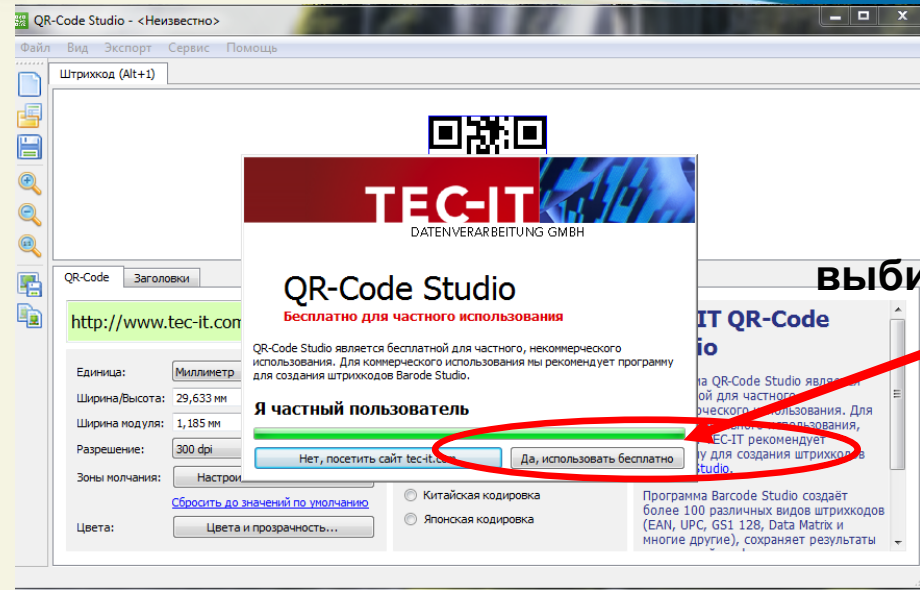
QR-Code Studio - <Неизвестно>

Файл Вид Экспорт Сервис Помощь

Штрихкод (Alt+1)

QR-Code Заголовки

http://www.tec-it.com

Единица: Миллиметр

Ширина/Высота: 29,633 мм

Ширина модуля: 1,185 мм

Разрешение: 300 dpi

Зоны молчания: Настро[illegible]

Сбросить до значений по умолчанию

Цвета: Цвета и прозрачность...

Китайская кодировка

Японская кодировка

выб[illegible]

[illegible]IT QR-Code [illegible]io

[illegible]а QR-Code Studio являе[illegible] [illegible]ой для частного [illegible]ческого использования. Для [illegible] использования, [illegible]EC-IT рекомендует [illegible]у для создания штрихкодов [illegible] Studio.

Программа Barcode Studio создаёт более 100 различных видов штрихкодов (EAN, UPC, GS1 128, Data Matrix и многие другие), сохраняет результаты

TEC-IT
DATENVERARBEITUNG GMBH

QR-Code Studio
Бесплатно для частного использования

QR-Code Studio является бесплатной для частного, некоммерческого использования. Для коммерческого использования мы рекомендует программу для создания штрихкодов Barode Studio.

Я частный пользователь

Нет, посетить сайт tec-it.com

Да, использовать бесплатно